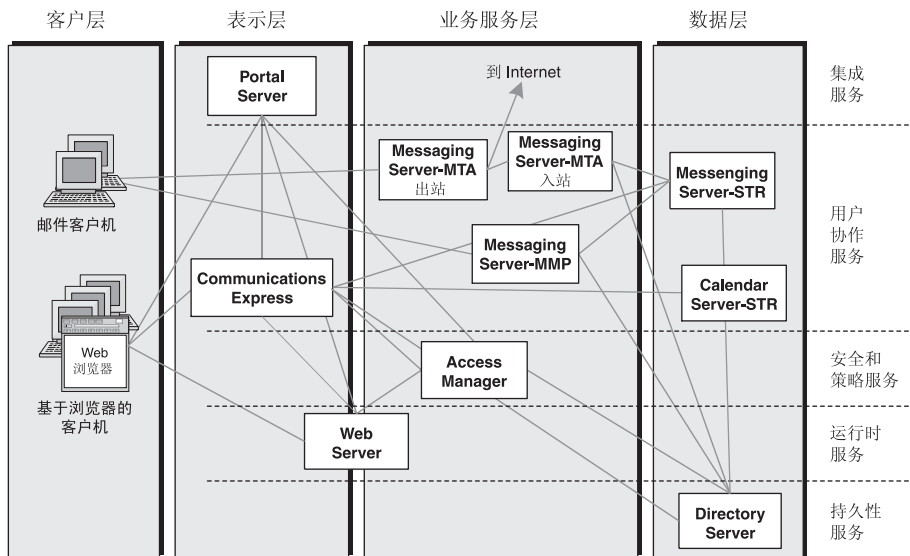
客户层

表示层

业务服务层

数据层

Portal Server

到 Internet

集成服务

Messaging Server-MTA 出站

Messaging Server-MTA 入站

Messenging Server-STR

邮件客户机

用户协作服务

Messaging Server-MMP

Communications Express

Calendar Server-STR

Web 浏览器

安全和策略服务

Access Manager

基于浏览器的客户机

Web Server

运行时服务

Directory Server

持久性服务